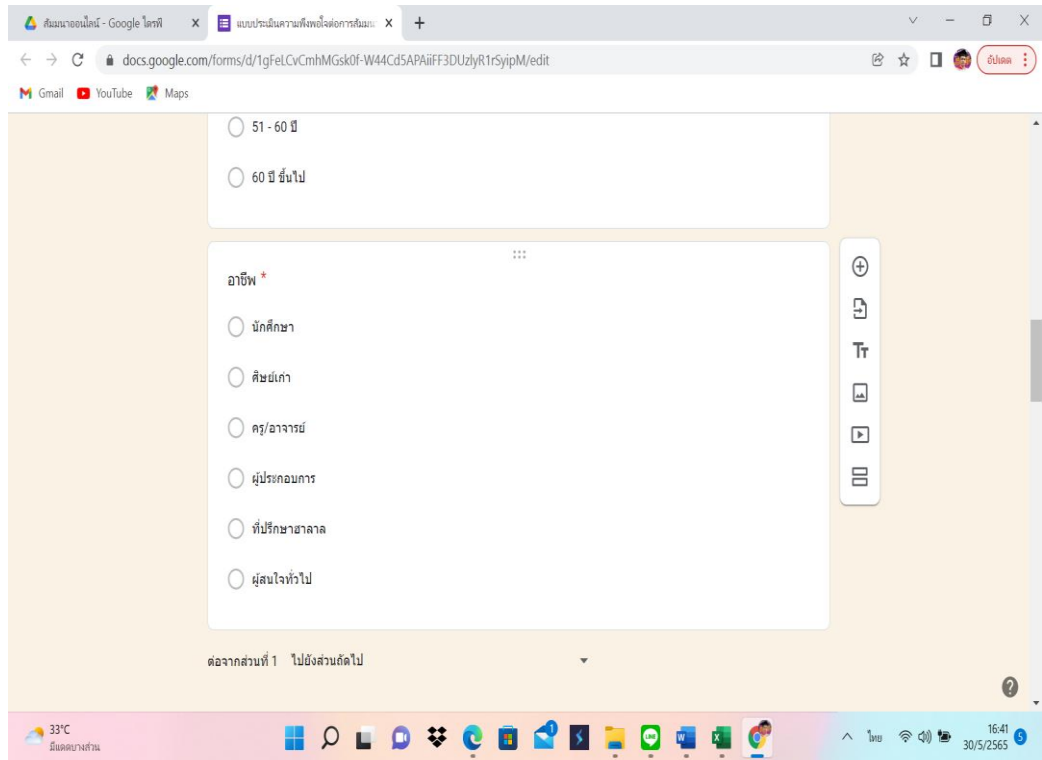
สัมมนาออนไลน์ - Google ไดรฟ์ ×
แบบประเมินความพึงพอใจต่อการสัมมน ×
+

docs.google.com/forms/d/1gFeLCvCmhMGsk0f-W44Cd5APAiiFF3DUzlyR1rSyipM/edit

อัปเดต

Gmail YouTube Maps

51 - 60 ปี

60 ปี ขึ้นไป

อาชีพ *

นักศึกษา

ศิษย์เก่า

ครู/อาจารย์

ผู้ประกอบการ

ที่ปรึกษาฮาลาล

ผู้สนใจทั่วไป

ต่อจากส่วนที่ 1 ไปยังส่วนถัดไป

33°C
มีแดดบางส่วน

ไทย
16:41
30/5/2565